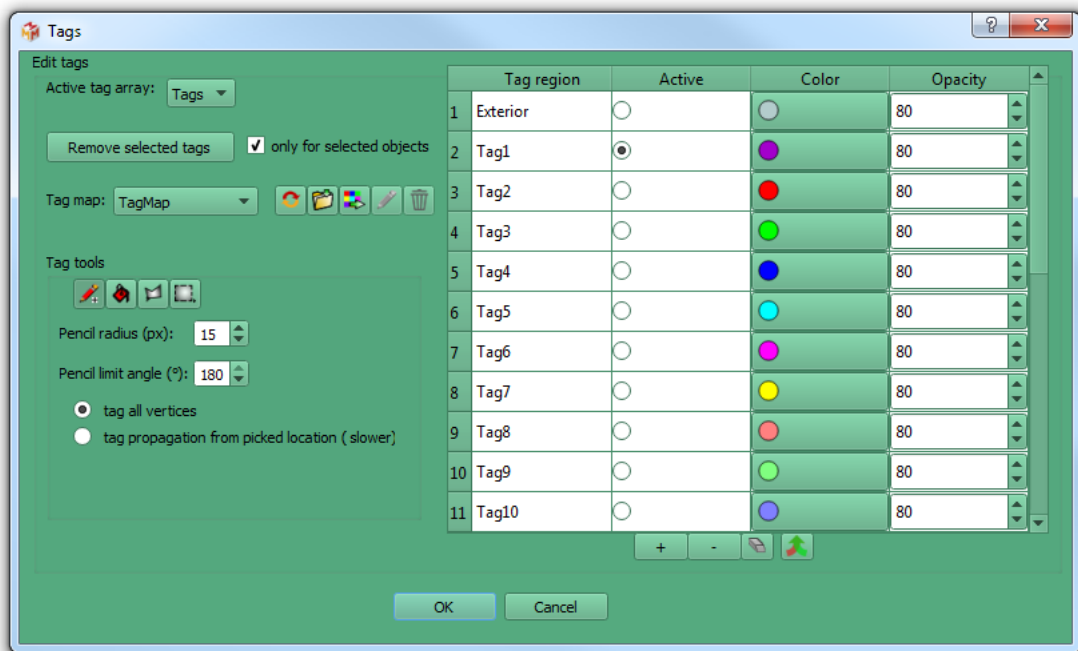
Tags

?

Edit tags

Active tag array: Tags

Remove selected tags

only for selected objects

Tag map: TagMap

Tag tools

Pencil radius (px): 15

Pencil limit angle (°): 180

tag all vertices

tag propagation from picked location ( slower)

| | Tag region | Active | Color | Opacity |
|---|---|---|---|---|
| 1 | Exterior | | | 80 |
| 2 | Tag1 | | | 80 |
| 3 | Tag2 | | | 80 |
| 4 | Tag3 | | | 80 |
| 5 | Tag4 | | | 80 |
| 6 | Tag5 | | | 80 |
| 7 | Tag6 | | | 80 |
| 8 | Tag7 | | | 80 |
| 9 | Tag8 | | | 80 |
| 10 | Tag9 | | | 80 |
| 11 | Tag10 | | | 80 |

+ -

OK Cancel